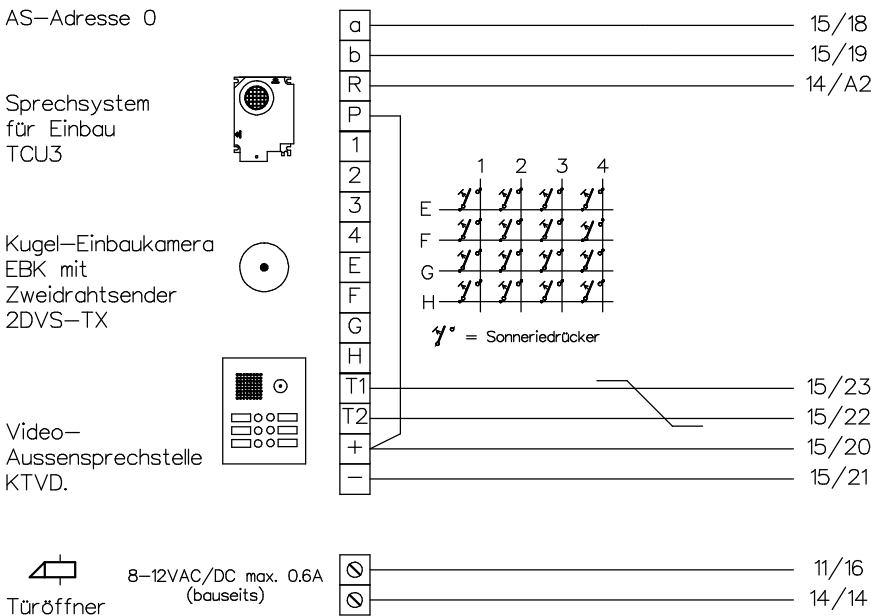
AS–Adresse 0

Sprechsystem für Einbau TCU3

Kugel–Einbaukamera EBK mit Zweidrahtsender 2DVS–TX

Video–Aussensprechstelle KTVD.

Türöffner

8–12VAC/DC max. 0.6A (bauseits)

a
b
R
P
1
2
3
4
E
F
G
H
T1
T2
+
–

15/18
15/19
14/A2
15/23
15/22
15/20
15/21
11/16
14/14

1 2 3 4
E
F
G
H

= Sonneriedrücker